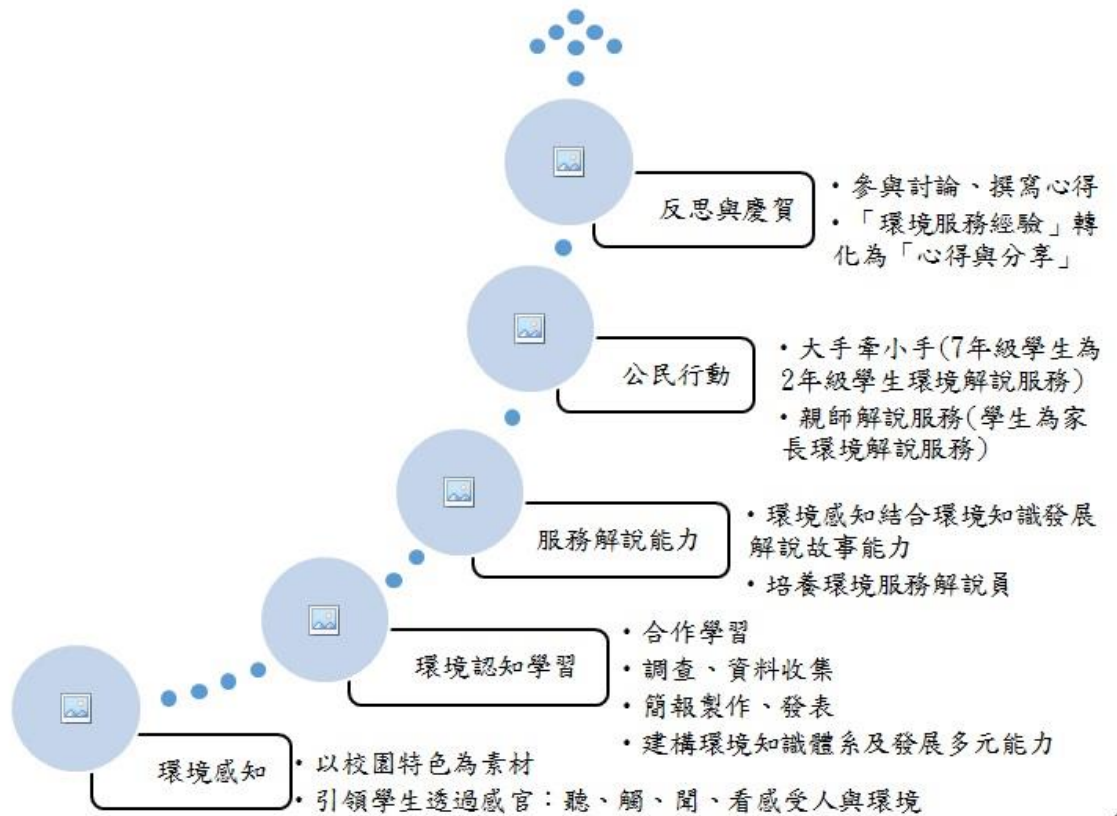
反思與慶賀

• 參與討論、撰寫心得
• 「環境服務經驗」轉化為「心得與分享」

公民行動

• 大手牽小手(7年級學生為2年級學生環境解說服務)
• 親師解說服務(學生為家長環境解說服務)

服務解說能力

• 環境感知結合環境知識發展解說故事能力
• 培養環境服務解說員

環境認知學習

• 合作學習
• 調查、資料收集
• 簡報製作、發表
• 建構環境知識體系及發展多元能力

環境感知

• 以校園特色為素材
• 引領學生透過感官：聽、觸、聞、看感受人與環境